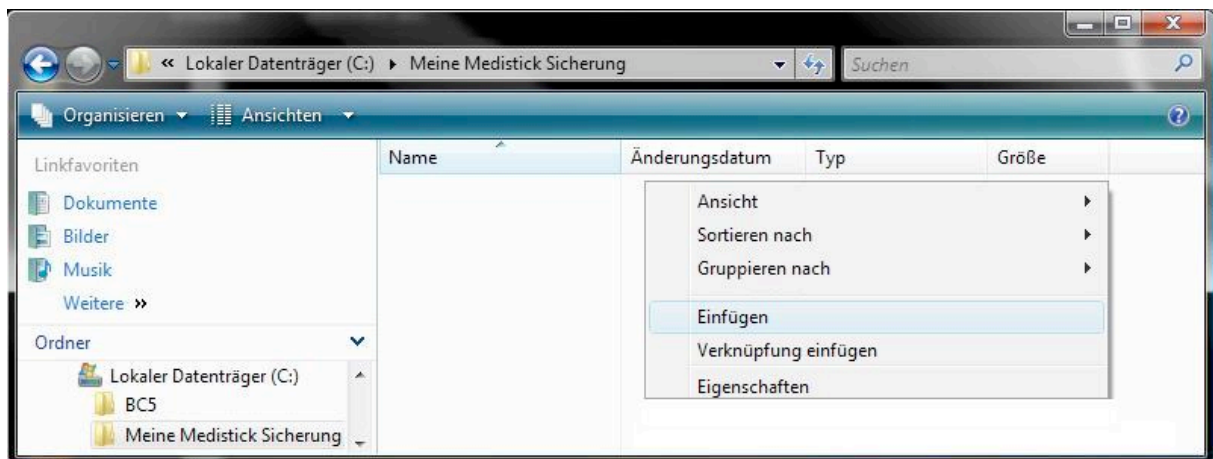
« Lokaler Datenträger (C:) ▸ Meine Medistick Sicherung

Suchen

Organisieren ▾ Ansichten ▾

Linkfavoriten

Dokumente

Bilder

Musik

Weitere »

Ordner

Lokaler Datenträger (C:)

BC5

Meine Medistick Sicherung

| Name | Änderungsdatum | Typ | Größe |
|---|---|---|---|

Ansicht

Sortieren nach

Gruppieren nach

Einfügen

Verknüpfung einfügen

Eigenschaften